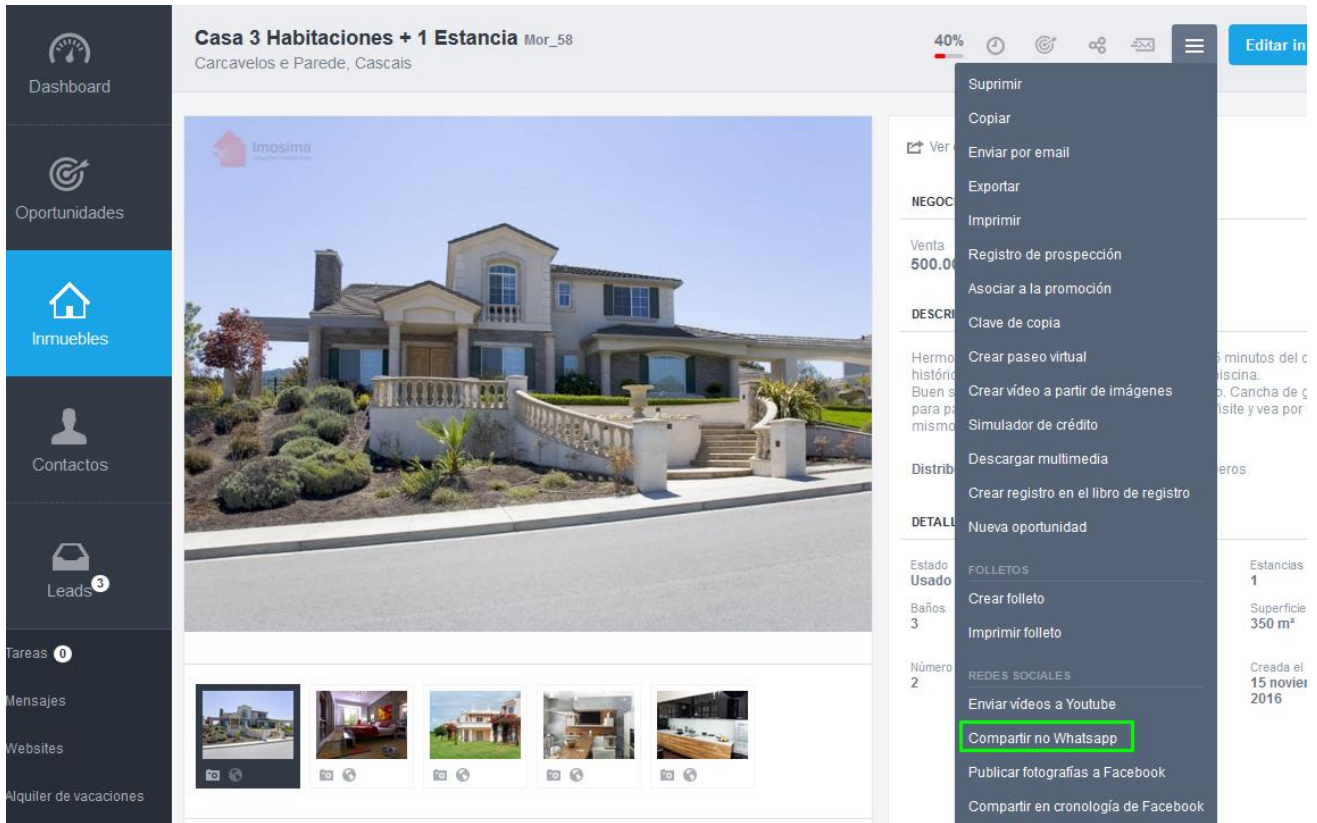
Dashboard

Oportunidades

Inmuebles

Contactos

Leads 3

Tareas 0

Mensajes

Websites

Alquiler de vacaciones

Casa 3 Habitaciones + 1 Estancia Mor_58
Carcavelos e Parede, Cascais

40%

Editar in

Imosima

Ver

NEGOC

Venta
500.0

DESCRI

Hermo
históri
Buen s
para p
mismo

5 minutos del
piscina.
o. Cancha de
isite y vea por

Distrib

eros

DETALL

Estado
Usado

Baños
3

Número
2

Estancias
1

Superficie
350 m²

Creada el
15 novier
2016

Suprimir
Copiar
Enviar por email
Exportar
Imprimir
Registro de prospección
Asociar a la promoción
Clave de copia
Crear paseo virtual
Crear vídeo a partir de imágenes
Simulador de crédito
Descargar multimedia
Crear registro en el libro de registro
Nueva oportunidad

FOLLETOS
Crear folleto
Imprimir folleto

REDES SOCIALES
Enviar vídeos a Youtube
Compartir no Whatsapp
Publicar fotografías a Facebook
Compartir en cronología de Facebook